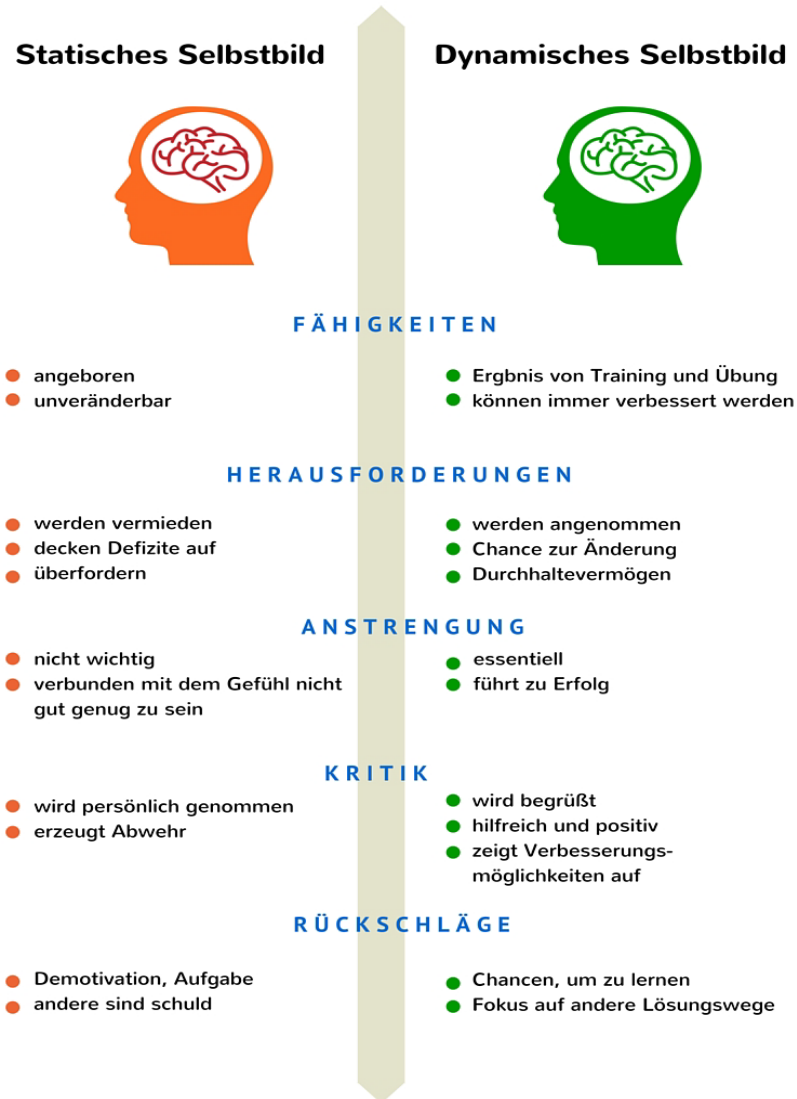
Statisches Selbstbild

Dynamisches Selbstbild

FÄHIGKEITEN

- angeboren
- unveränderbar

- Ergbnis von Training und Übung
- können immer verbessert werden

HERAUSFORDERUNGEN

- werden vermieden
- decken Defizite auf
- überfordern

- werden angenommen
- Chance zur Änderung
- Durchhaltevermögen

ANSTRENGUNG

- nicht wichtig
- verbunden mit dem Gefühl nicht gut genug zu sein

- essentiell
- führt zu Erfolg

KRITIK

- wird persönlich genommen
- erzeugt Abwehr

- wird begrüßt
- hilfreich und positiv
- zeigt Verbesserungsmöglichkeiten auf

RÜCKSCHLÄGE

- Demotivation, Aufgabe
- andere sind schuld

- Chancen, um zu lernen
- Fokus auf andere Lösungswege